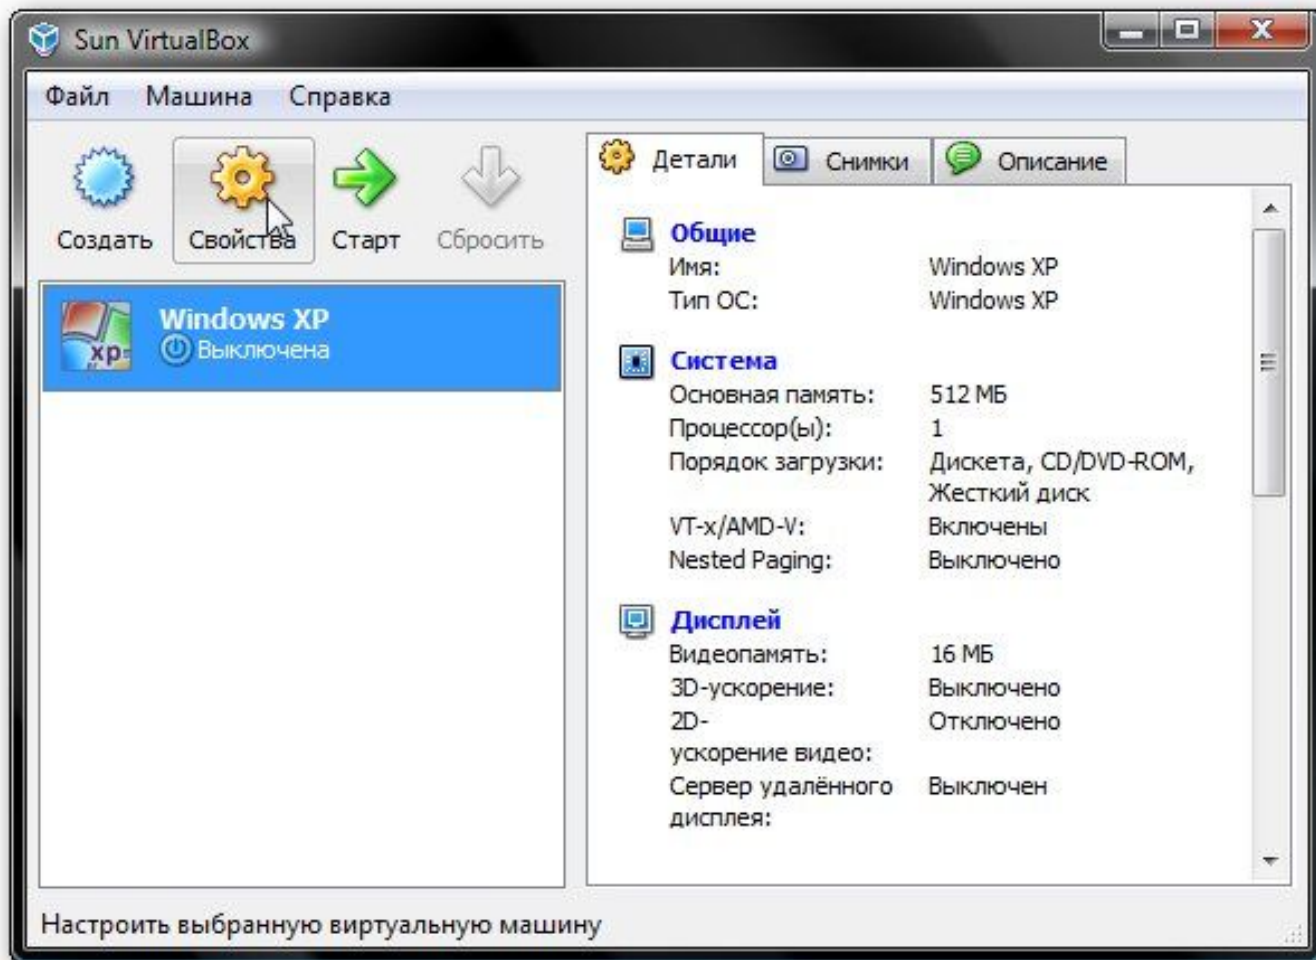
Sun VirtualBox

Файл Машина Справка

Создать Свойства Старт Сбросить

Windows XP
Выключена

Детали Снимки Описание

Общие
Имя: Windows XP
Тип ОС: Windows XP

Система
Основная память: 512 МБ
Процессор(ы): 1
Порядок загрузки: Дискета, CD/DVD-ROM, Жесткий диск
VT-x/AMD-V: Включены
Nested Paging: Выключено

Дисплей
Видеопамять: 16 МБ
3D-ускорение: Выключено
2D-ускорение видео: Отключено
Сервер удалённого дисплея: Выключен

Настроить выбранную виртуальную машину